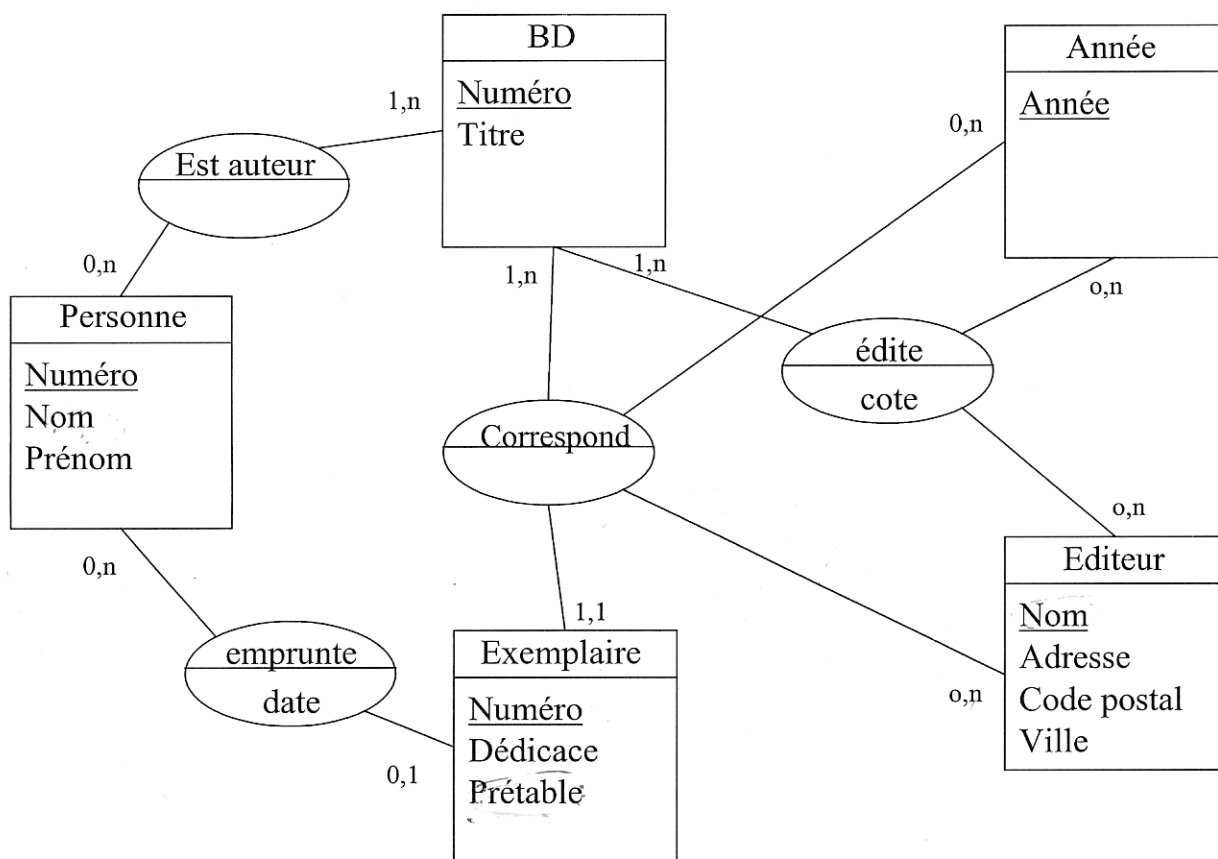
BD
Numéro
Titre

1,n

Est auteur

0,n

Personne
Numéro
Nom
Prénom

0,n

emprunte
date

0,1

Exemplaire
Numéro
Dédicace
Prétable

1,1

Correspond

1,n

1,n

édite
cote

Année
Année

0,n

o,n

o,n

Editeur
Nom
Adresse
Code postal
Ville

o,n